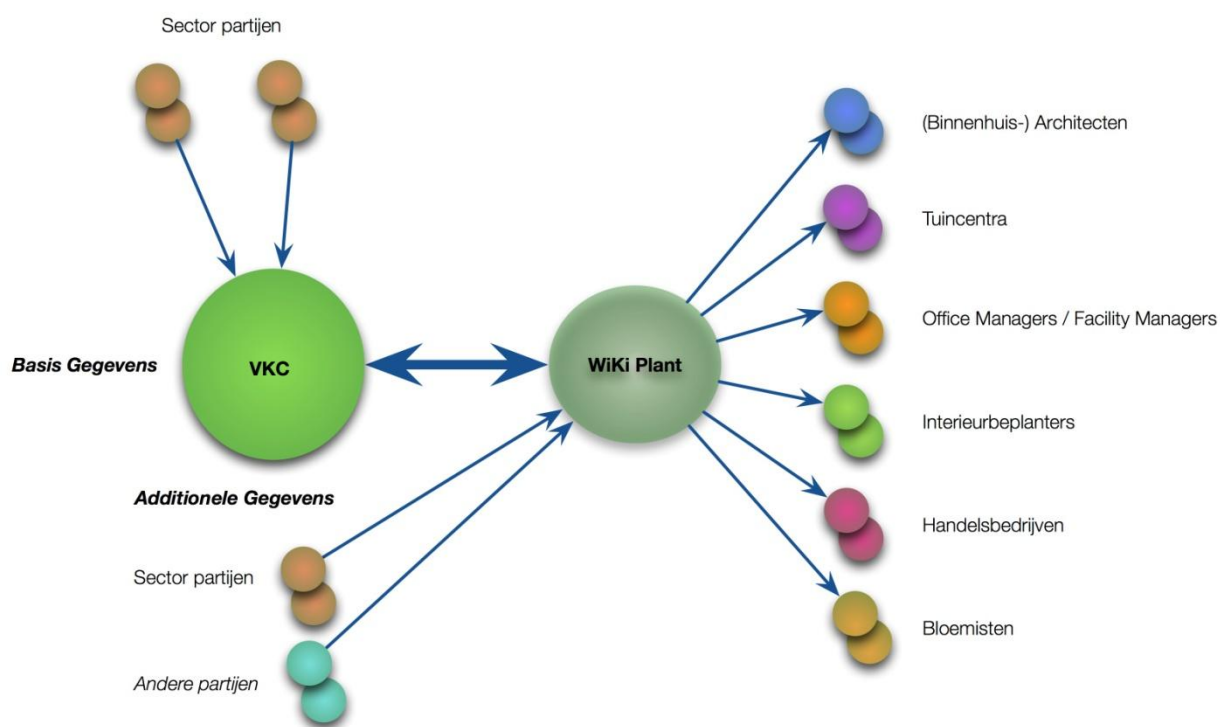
Sector partijen

Basis Gegevens

VKC

WiKi Plant

Additionele Gegevens

Sector partijen

Andere partijen

(Binnenhuis-) Architecten

Tuincentra

Office Managers / Facility Managers

Interieurbeplanters

Handelsbedrijven

Bloemisten